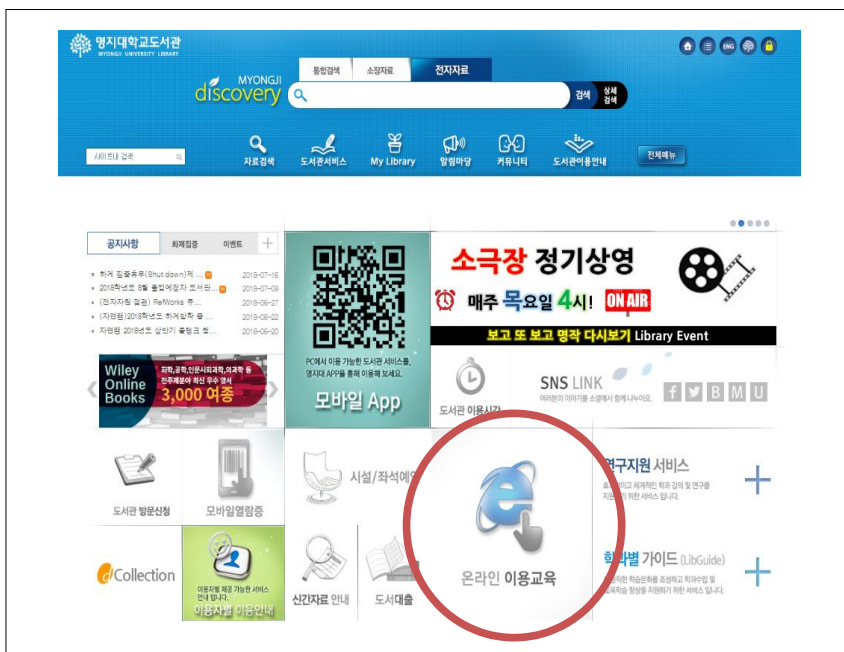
명지대학교도서관
MYONGJI UNIVERSITY LIBRARY

MYONGJI discovery

통합검색 소장자료 전자자료

검색 상세검색

사이트내 검색

자료검색 도서관서비스 My Library 알림마당 커뮤니티 도서관이용안내 전체메뉴

공지사항 회계집중 이벤트 +

하계 집중휴무(Shut down)제 ... 2018-07-16
2018학년도 8월 졸업예정자 도서관... 2018-07-09
(전자자원 갈검) RefWorks 류... 2018-06-27
(자연캠)2018학년도 하계방학 중 ... 2018-06-22
자연캠 2018년도 상반기 졸업크 첨... 2018-06-20

Wiley Online Books 과학,공학,인문사회과학,의과학 등 전주제분야 최신 우수 양서 3,000 여종

PC에서 이용 가능한 도서관 서비스를, 명지대 APP을 통해 이용해 보세요.

모바일 App

소극장 정기상영

매주 목요일 4시! ON AIR

보고 또 보고 명작 다시보기 Library Event

도서관 이용시간

SNS LINK
여러분의 이야기를 소셜에서 함께 나누어요.

f B M U

도서관 방문신청 모바일열람증

시설/좌석예

온라인 이용교육

연구지원 서비스
효과적이고 체계적인 학과 강의 및 연구를 지원하기 위한 서비스 입니다.

dCollection

이용자별 제공 가능한 서비스 안내 입니다.
이용자별 이용안내

신간자료 안내 도서대출

학과별 가이드 (LibGuide)
...한 학습문화를 조성하고 학과수업 및 ...학습 향상을 지원하기 위한 서비스 입니다.